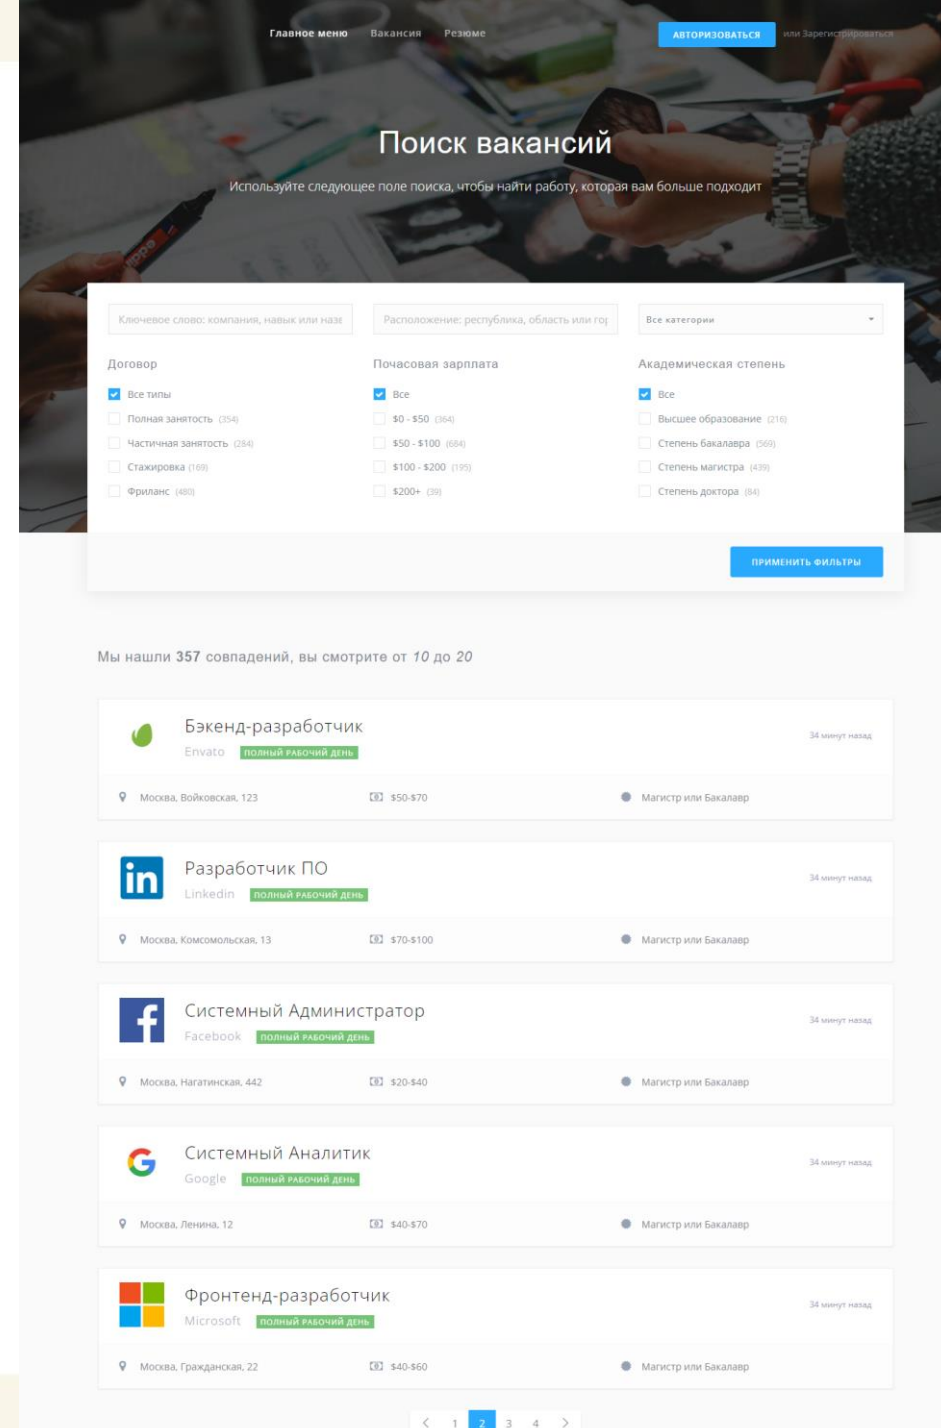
Главное меню Вакансия Резюме

АВТОРИЗОВАТЬСЯ или Зарегистрироваться

Поиск вакансий

Используйте следующее поле поиска, чтобы найти работу, которая вам больше подходит

Ключевое слово: компания, навык или наз

Расположение: республика, область или гор

Все категории

Договор

Все типы
Полная занятость (354)
Частичная занятость (284)
Стажировка (169)
Фриланс (480)

Почасовая зарплата

Все
$0 - $50 (364)
$50 - $100 (684)
$100 - $200 (195)
$200+ (39)

Академическая степень

Все
Высшее образование (216)
Степень бакалавра (569)
Степень магистра (439)
Степень доктора (84)

ПРИМЕНИТЬ ФИЛЬТРЫ

Мы нашли 357 совпадений, вы смотрите от 10 до 20

Бэкенд-разработчик
Envato ПОЛНЫЙ РАБОЧИЙ ДЕНЬ
34 минут назад
Москва, Войковская, 123 $50-$70 Магистр или Бакалавр

Разработчик ПО
Linkedin ПОЛНЫЙ РАБОЧИЙ ДЕНЬ
34 минут назад
Москва, Комсомольская, 13 $70-$100 Магистр или Бакалавр

Системный Администратор
Facebook ПОЛНЫЙ РАБОЧИЙ ДЕНЬ
34 минут назад
Москва, Нагатинская, 442 $20-$40 Магистр или Бакалавр

Системный Аналитик
Google ПОЛНЫЙ РАБОЧИЙ ДЕНЬ
34 минут назад
Москва, Ленина, 12 $40-$70 Магистр или Бакалавр

Фронтенд-разработчик
Microsoft ПОЛНЫЙ РАБОЧИЙ ДЕНЬ
34 минут назад
Москва, Гражданская, 22 $40-$60 Магистр или Бакалавр

< 1 2 3 4 >